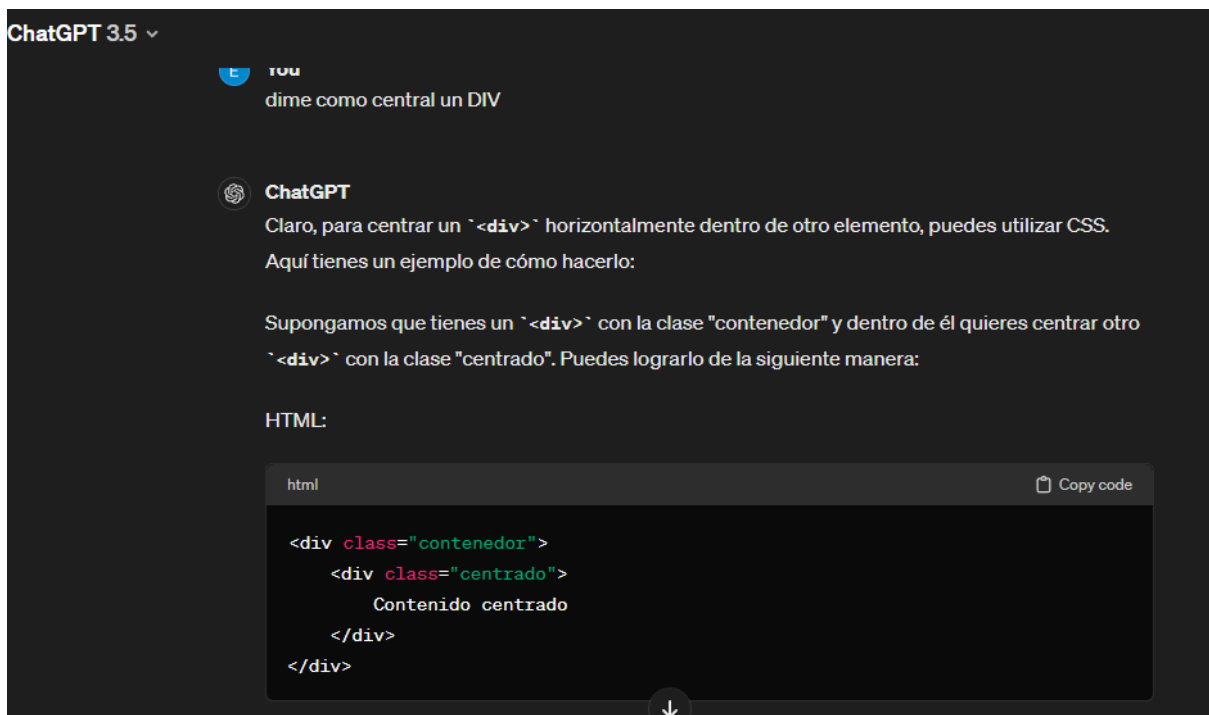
ChatGPT 3.5

E You
dime como central un DIV

ChatGPT
Claro, para centrar un `<div>` horizontalmente dentro de otro elemento, puedes utilizar CSS. Aquí tienes un ejemplo de cómo hacerlo:

Supongamos que tienes un `<div>` con la clase "contenedor" y dentro de él quieres centrar otro `<div>` con la clase "centrado". Puedes lograrlo de la siguiente manera:

HTML:

html Copy code

<div class="contenedor">
    <div class="centrado">
        Contenido centrado
    </div>
</div>